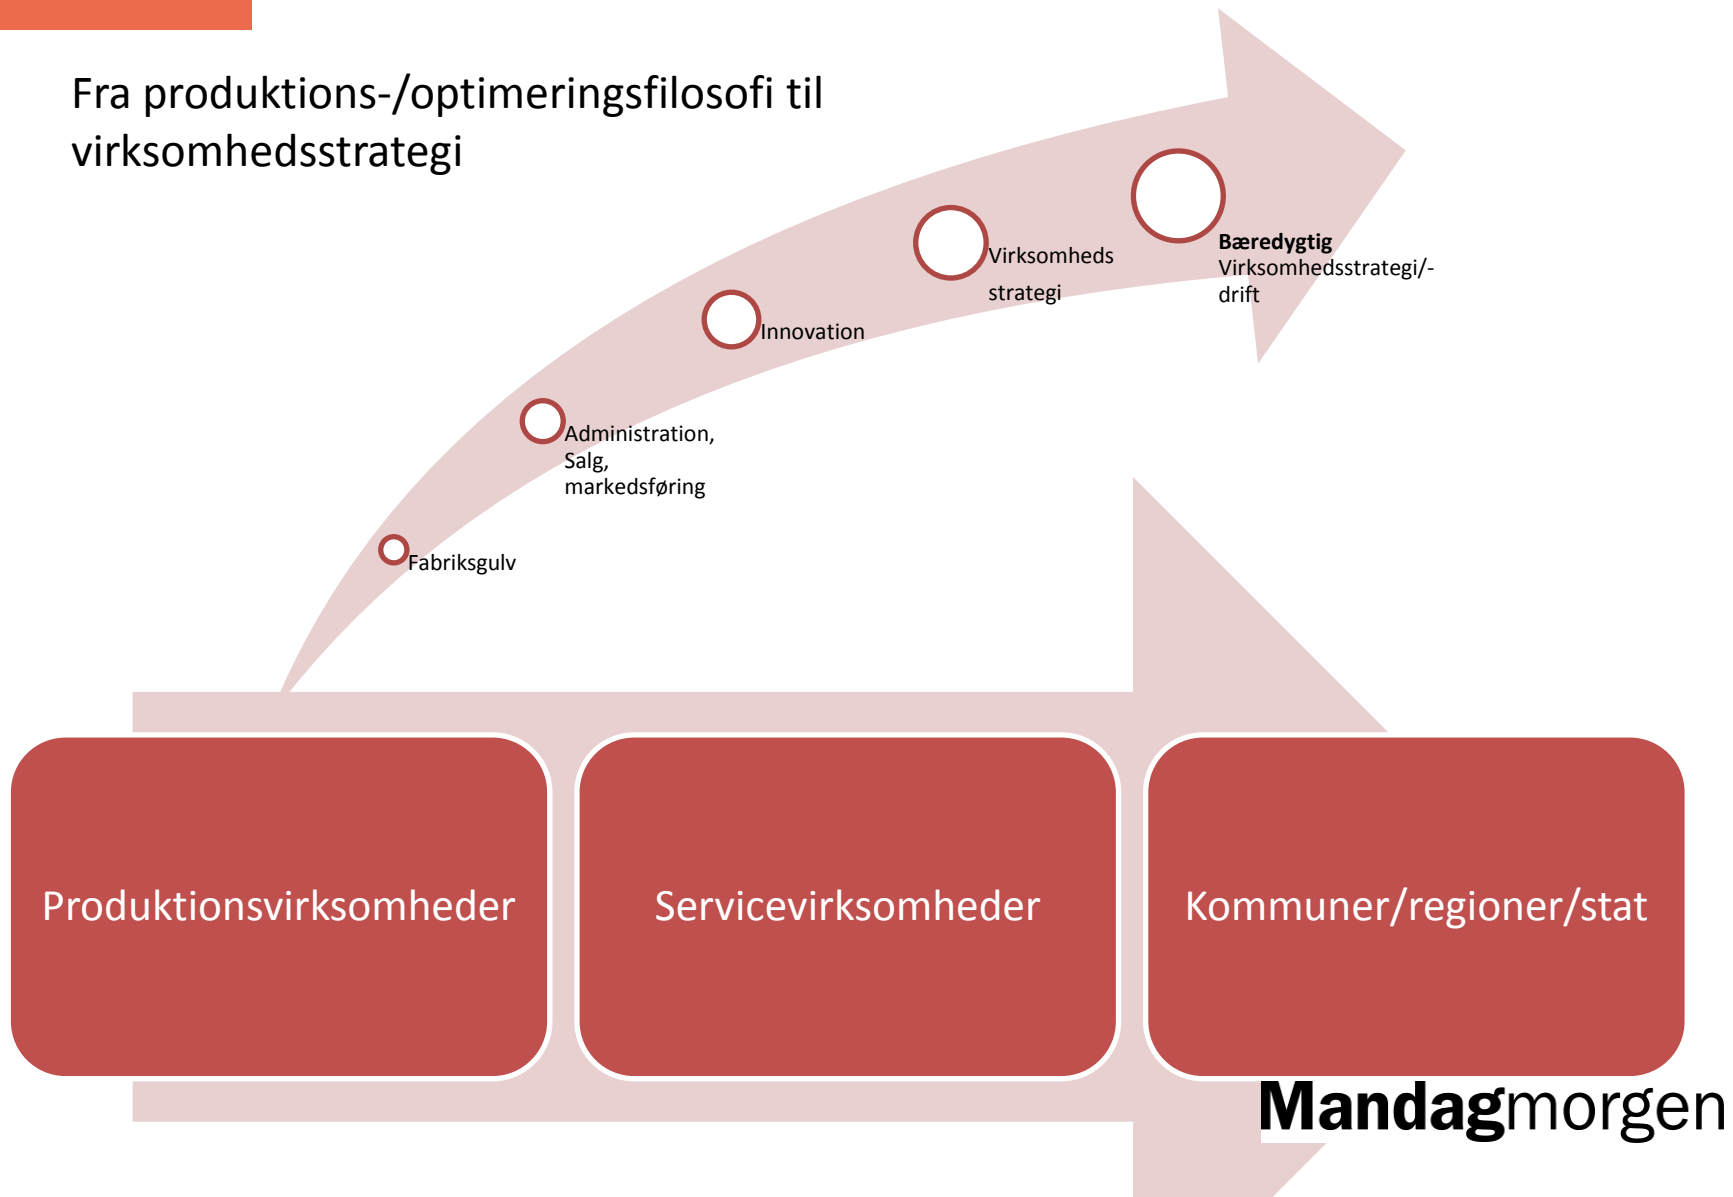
Fra produktions-/optimeringsfilosofi til virksomhedsstrategi

Fabriksgulv

Administration, Salg, markedsføring

Innovation

Virksomheds strategi

**Bæredygtig** Virksomhedsstrategi/-drift

Produktionsvirksomheder

Servicevirksomheder

Kommuner/regioner/stat

Mandagmorgen